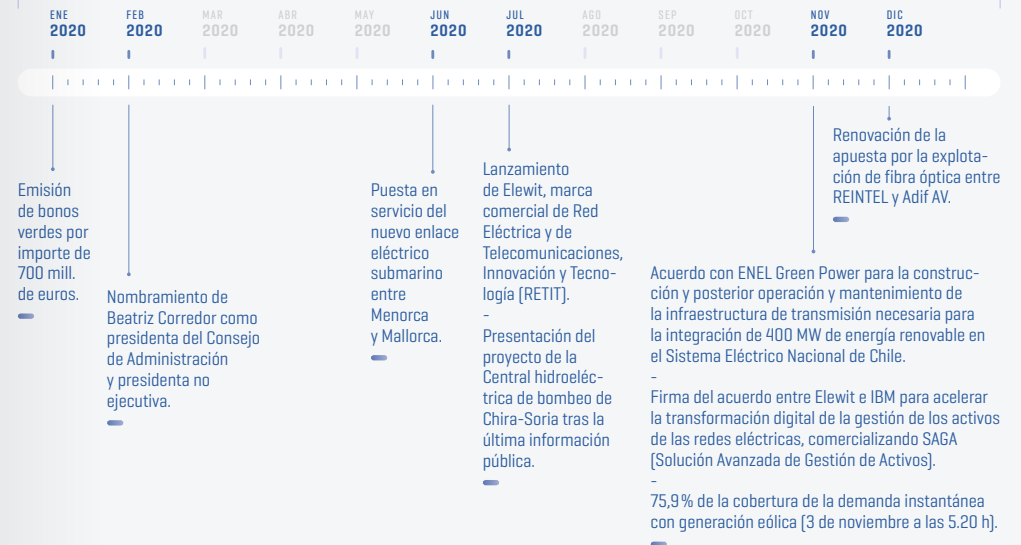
ENE 2020
FEB 2020
MAR 2020
ABR 2020
MAY 2020
JUN 2020
JUL 2020
AGO 2020
SEP 2020
OCT 2020
NOV 2020
DIC 2020

Emisión de bonos verdes por importe de 700 mill. de euros.

Nombramiento de Beatriz Corredor como presidenta del Consejo de Administración y presidenta no ejecutiva.

Puesta en servicio del nuevo enlace eléctrico submarino entre Menorca y Mallorca.

Lanzamiento de Elewit, marca comercial de Red Eléctrica y de Telecomunicaciones, Innovación y Tecnología (RETIT).
-
Presentación del proyecto de la Central hidroeléctrica de bombeo de Chira-Soria tras la última información pública.

Acuerdo con ENEL Green Power para la construcción y posterior operación y mantenimiento de la infraestructura de transmisión necesaria para la integración de 400 MW de energía renovable en el Sistema Eléctrico Nacional de Chile.
-
Firma del acuerdo entre Elewit e IBM para acelerar la transformación digital de la gestión de los activos de las redes eléctricas, comercializando SAGA (Solución Avanzada de Gestión de Activos).
-
75,9 % de la cobertura de la demanda instantánea con generación eólica (3 de noviembre a las 5.20 h).

Renovación de la apuesta por la explotación de fibra óptica entre REINTEL y Adif AV.